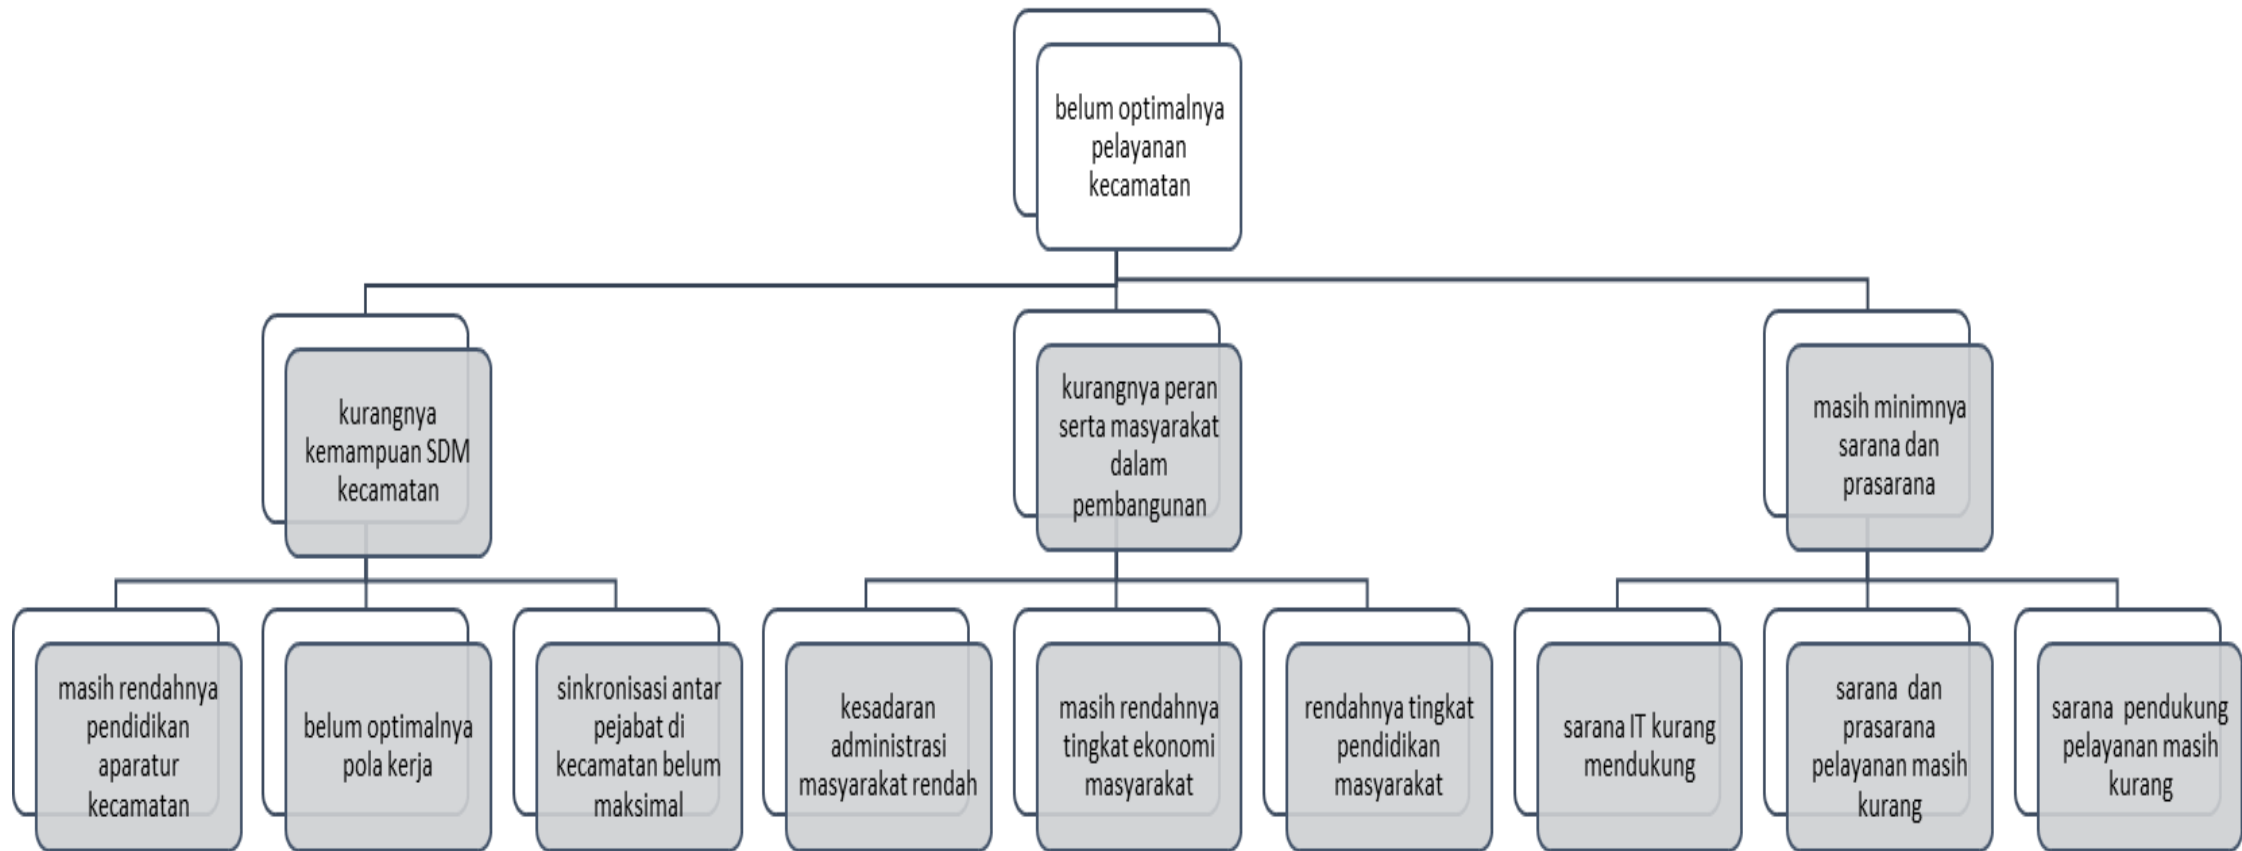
belum optimalnya pelayanan kecamatan

kurangnya kemampuan SDM kecamatan

kurangnya peran serta masyarakat dalam pembangunan

masih minimnya sarana dan prasarana

masih rendahnya pendidikan aparatur kecamatan

belum optimalnya pola kerja

sinkronisasi antar pejabat di kecamatan belum maksimal

kesadaran administrasi masyarakat rendah

masih rendahnya tingkat ekonomi masyarakat

rendahnya tingkat pendidikan masyarakat

sarana IT kurang mendukung

sarana dan prasarana pelayanan masih kurang

sarana pendukung pelayanan masih kurang